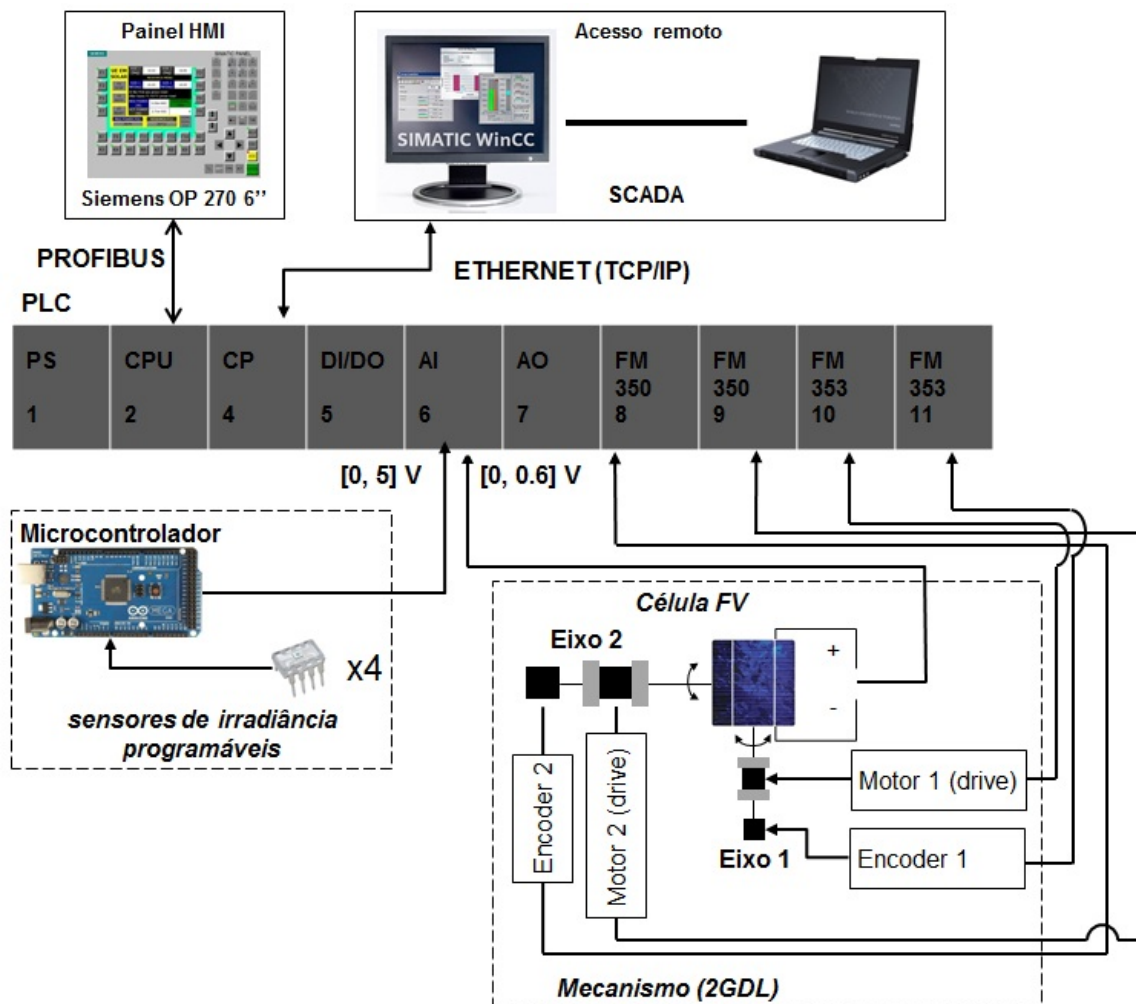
Painel HMI

Siemens OP 270 6''

Acesso remoto

SIMATIC WinCC

SCADA

PROFIBUS

ETHERNET (TCP/IP)

PLC

| PS 1 | CPU 2 | CP 4 | DI/DO 5 | AI 6 | AO 7 | FM 350 8 | FM 350 9 | FM 353 10 | FM 353 11 |
|---|---|---|---|---|---|---|---|---|---|

[0, 5] V

[0, 0.6] V

Microcontrolador

x4

sensores de irradiância programáveis

Célula FV

Eixo 2

+

-

Encoder 2

Motor 2 (drive)

Motor 1 (drive)

Eixo 1

Encoder 1

Mecanismo (2GDL)